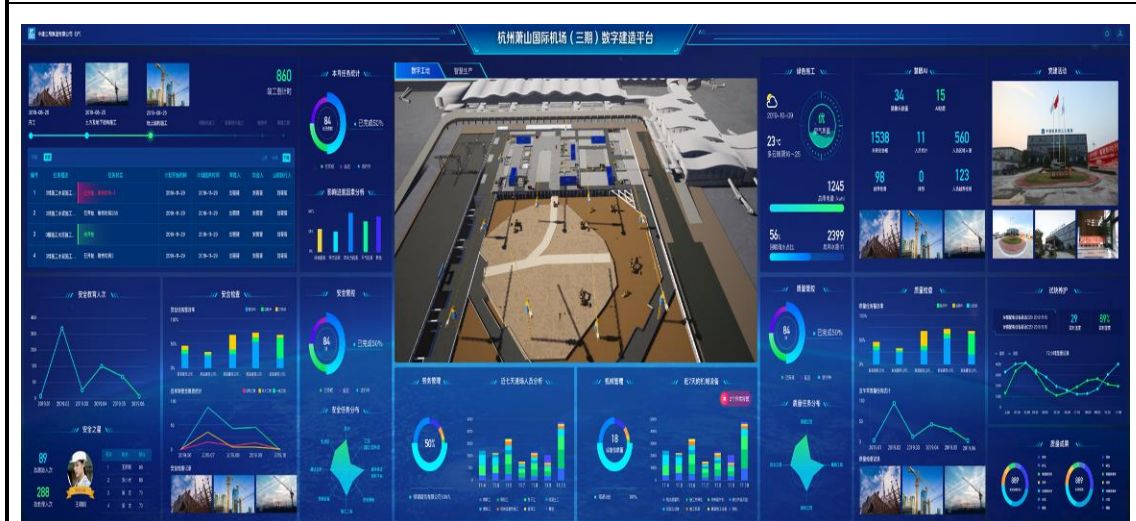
杭州萧山国际机场（三期）数字建造平台

860

本月任务统计

84

已完成50%

数字工地

智慧生产

绿色施工

2019-10-09

23℃

优

1245

56

2399

智能AI

34

15

1538

11

560

98

0

123

党建活动

安全教育人次

安全检查

安全管理

84

已完成50%

安全任务分布

89

288

王晓明

劳务管理

50%

近七天劳务人员分析

机械管理

18

近7天机械设备

质量管理

84

已完成50%

质量检查

试块养护

29

89%

质量任务分布

质量成果

89

89